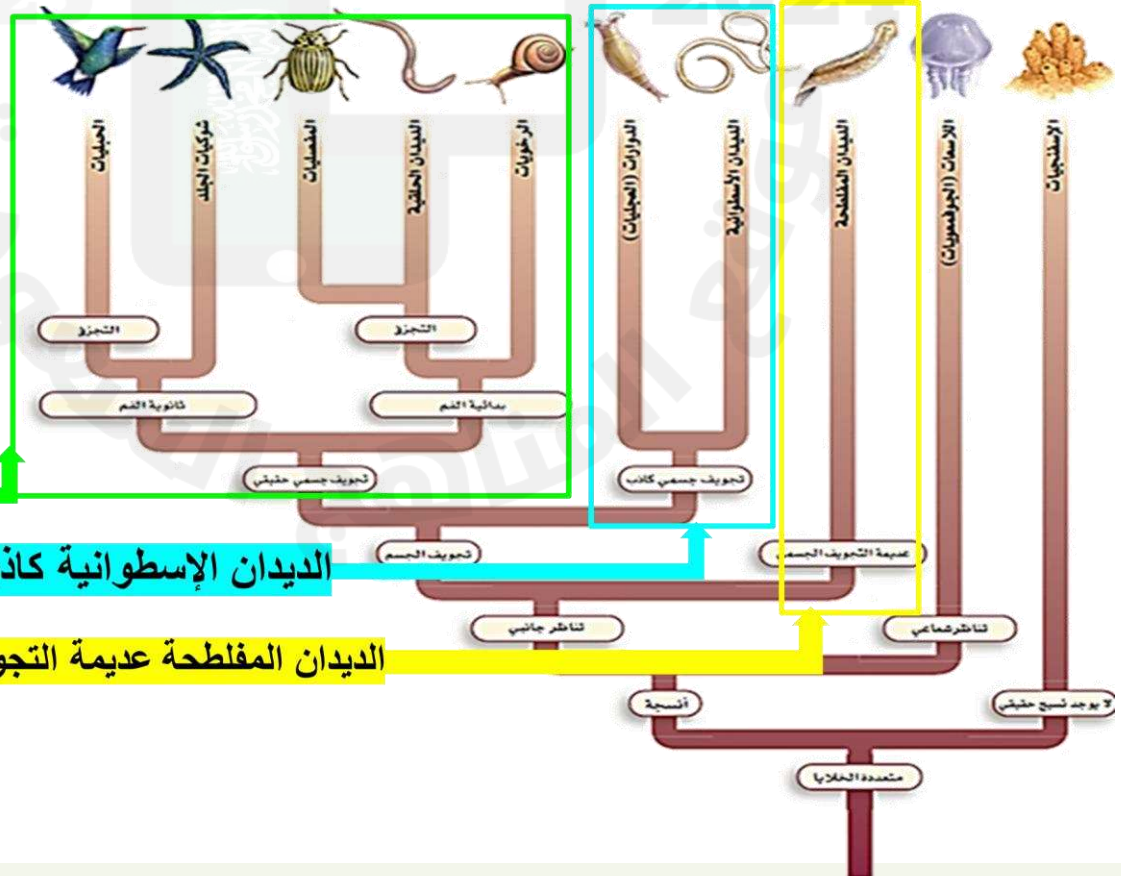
الحبليات
شوكيات الجلد
المفصليات
الديدان الحلقية
الرخويات
الدوارات (العجليات)
الديدان الأسطوانية
الديدان المفلطحة
اللاسعات (الجوفمعويات)
الإسفنجيات

التجزؤ
التجزؤ
ثانوية الفم
بدائية الفم
تجويف جسمي حقيقي
تجويف جسمي كاذب
تجويف الجسم
عديمة التجويف الجسمي
تناظر جانبي
تناظر شعاعي
أنسجة
لا يوجد نسيج حقيقي
متعددة الخلايا

الديدان الإسطوانية كاذ
الديدان المفلطحة عديمة التجو